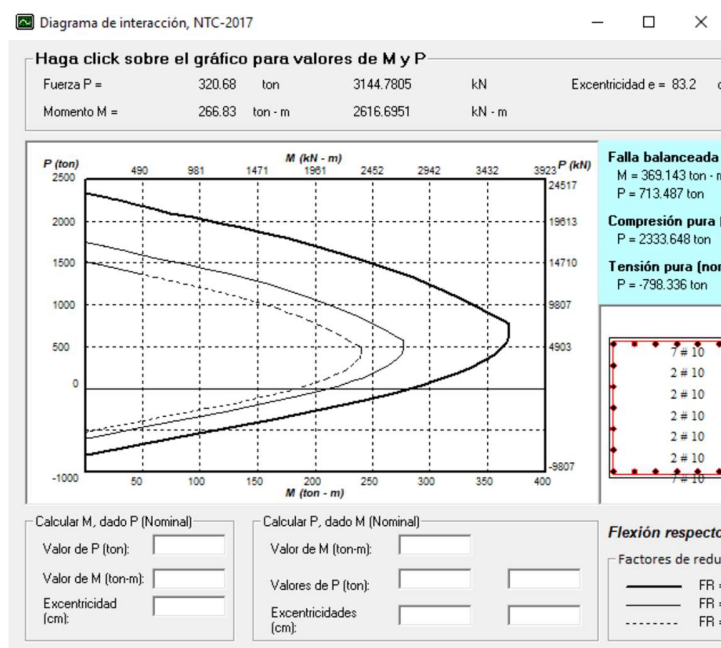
Diagrama de interacción, NTC-2017

Haga click sobre el gráfico para valores de M y P

| Fuerza P = | 320.68 | ton | 3144.7805 | kN | Excentricidad e = 83.2 |
|---|---|---|---|---|---|
| Momento M = | 266.83 | ton - m | 2616.6951 | kN - m | |

P (ton)
M (kN - m)
490 981 1471 1961 2452 2942 3432 3923
P (kN)
2500 24517
2000 19613
1500 14710
1000 9807
500 4903
0
-1000 -9807
50 100 150 200 250 300 350 400
M (ton - m)

Falla balanceada
M = 369.143 ton - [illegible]
P = 713.487 ton

Compresión pura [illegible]
P = 2333.648 ton

Tensión pura (no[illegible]
P = -798.336 ton

7 # 10
2 # 10
2 # 10
2 # 10
2 # 10
2 # 10
7 # 10

Calcular M, dado P (Nominal)
Valor de P (ton):
Valor de M (ton-m):
Excentricidad (cm):

Calcular P, dado M (Nominal)
Valor de M (ton-m):
Valores de P (ton):
Excentricidades (cm):

Flexión respecto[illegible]
Factores de redu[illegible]
FR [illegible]
FR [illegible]
FR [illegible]